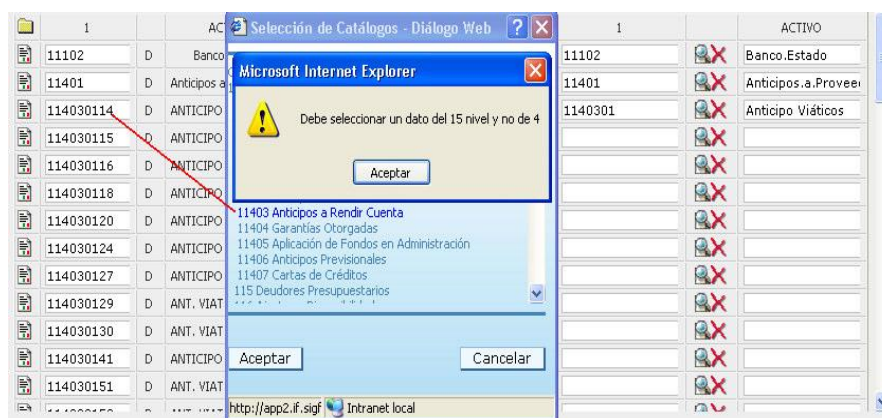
| | 1 | | AC |
|---|---|---|---|
| | 11102 | D | Banco |
| | 11401 | D | Anticipos a |
| | 114030114 | D | ANTICIPO |
| | 114030115 | D | ANTICIPO |
| | 114030116 | D | ANTICIPO |
| | 114030118 | D | ANTICIPO |
| | 114030120 | D | ANTICIPO |
| | 114030124 | D | ANTICIPO |
| | 114030127 | D | ANTICIPO |
| | 114030129 | D | ANT. VIAT |
| | 114030130 | D | ANT. VIAT |
| | 114030141 | D | ANTICIPO |
| | 114030151 | D | ANT. VIAT |

Selección de Catálogos - Diálogo Web

Microsoft Internet Explorer

Debe seleccionar un dato del 15 nivel y no de 4

Aceptar

11403 Anticipos a Rendir Cuenta
11404 Garantías Otorgadas
11405 Aplicación de Fondos en Administración
11406 Anticipos Previsionales
11407 Cartas de Créditos
115 Deudores Presupuestarios

Aceptar Cancelar

http://app2.if.sigf Intranet local

| 1 | | ACTIVO |
|---|---|---|
| 11102 | | Banco.Estado |
| 11401 | | Anticipos.a.Provee |
| 1140301 | | Anticipo Viáticos |